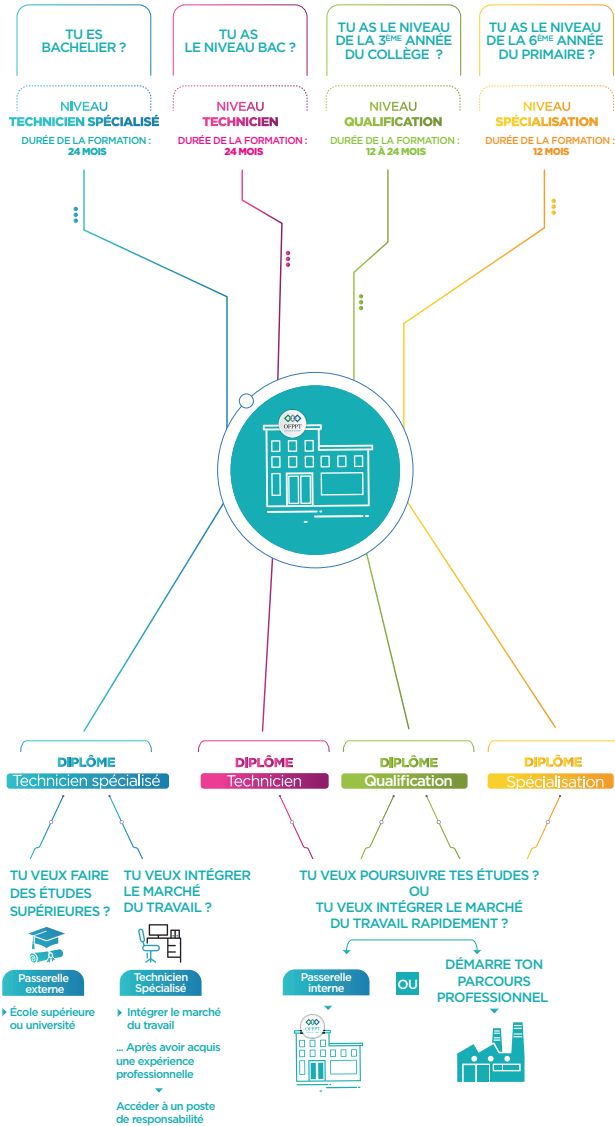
TU ES BACHELIER ?

TU AS LE NIVEAU BAC ?

TU AS LE NIVEAU DE LA 3$^{ÈME}$ ANNÉE DU COLLÈGE ?

TU AS LE NIVEAU DE LA 6$^{ÈME}$ ANNÉE DU PRIMAIRE ?

NIVEAU TECHNICIEN SPÉCIALISÉ
DURÉE DE LA FORMATION : 24 MOIS

NIVEAU TECHNICIEN
DURÉE DE LA FORMATION : 24 MOIS

NIVEAU QUALIFICATION
DURÉE DE LA FORMATION : 12 À 24 MOIS

NIVEAU SPÉCIALISATION
DURÉE DE LA FORMATION : 12 MOIS

OFPPT

DIPLÔME
Technicien spécialisé

DIPLÔME
Technicien

DIPLÔME
Qualification

DIPLÔME
Spécialisation

TU VEUX FAIRE DES ÉTUDES SUPÉRIEURES ?

Passerelle externe

École supérieure ou université

TU VEUX INTÉGRER LE MARCHÉ DU TRAVAIL ?

Technicien Spécialisé

Intégrer le marché du travail

... Après avoir acquis une expérience professionnelle

Accéder à un poste de responsabilité

TU VEUX POURSUIVRE TES ÉTUDES ?
OU
TU VEUX INTÉGRER LE MARCHÉ DU TRAVAIL RAPIDEMENT ?

Passerelle interne

OU

DÉMARRE TON PARCOURS PROFESSIONNEL

OFPPT